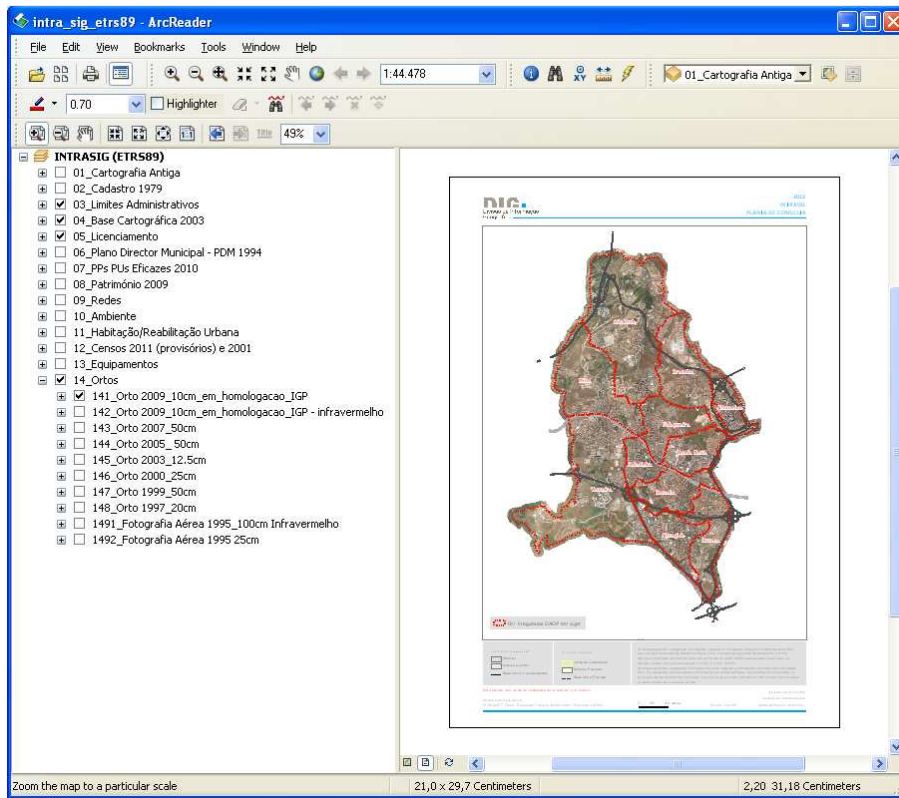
intra_sig_etrs89 - ArcReader

File Edit View Bookmarks Tools Window Help

1:44.478

01_Cartografia Antiga

0.70 Highlighter

49%

INTRASIG (ETRS89)
01_Cartografia Antiga
02_Cadastro 1979
03_Limites Administrativos
04_Base Cartográfica 2003
05_Licenciamento
06_Plano Director Municipal - PDM 1994
07_PPs PUs Eficazes 2010
08_Património 2009
09_Redes
10_Ambiente
11_Habitação/Reabilitação Urbana
12_Censos 2011 (provisórios) e 2001
13_Equipamentos
14_Ortos
141_Orto 2009_10cm_em_homologacao_IGP
142_Orto 2009_10cm_em_homologacao_IGP - infravermelho
143_Orto 2007_50cm
144_Orto 2005_ 50cm
145_Orto 2003_12.5cm
146_Orto 2000_25cm
147_Orto 1999_50cm
148_Orto 1997_20cm
1491_Fotografia Aérea 1995_100cm Infravermelho
1492_Fotografia Aérea 1995 25cm

DIG

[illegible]

Zoom the map to a particular scale
21,0 x 29,7 Centimeters
2,20 31,18 Centimeters